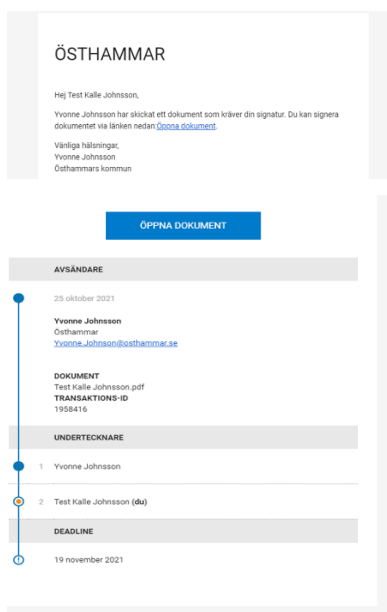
ÖSTHAMMAR

Hej Test Kalle Johnsson,

Yvonne Johnsson har skickat ett dokument som kräver din signatur. Du kan signera dokumentet via länken nedan:Öppna dokument.

Vänliga hälsningar,
Yvonne Johnsson
Östhammars kommun

ÖPPNA DOKUMENT

AVSÄNDARE

25 oktober 2021

Yvonne Johnsson
Östhammar
Yvonne.Johnson@osthammar.se

DOKUMENT
Test Kalle Johnsson.pdf
TRANSAKTIONS-ID
1958416

UNDERTECKNARE

1 Yvonne Johnsson

2 Test Kalle Johnsson (du)

DEADLINE

19 november 2021